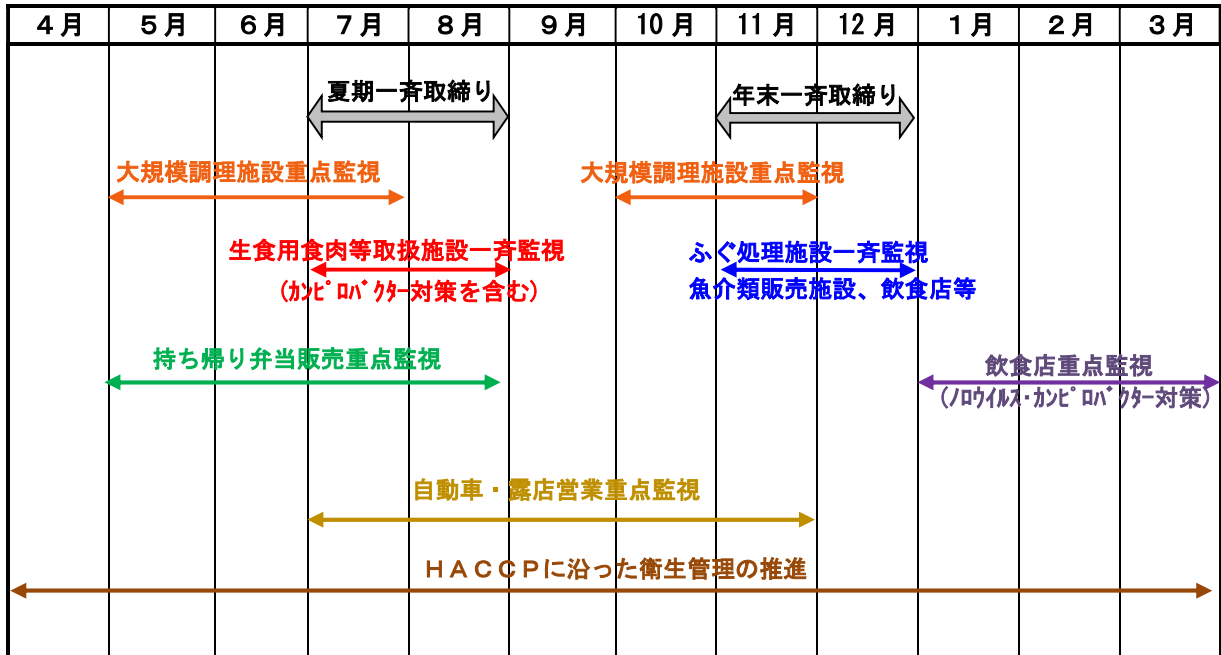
| 4月 | 5月 | 6月 | 7月 | 8月 | 9月 | 10月 | 11月 | 12月 | 1月 | 2月 | 3月 |
|---|---|---|---|---|---|---|---|---|---|---|---|

夏期一斉取締り

年末一斉取締り

大規模調理施設重点監視

大規模調理施設重点監視

生食用食肉等取扱施設一斉監視
（カンピロバクター対策を含む）

ふぐ処理施設一斉監視
魚介類販売施設、飲食店等

持ち帰り弁当販売重点監視

飲食店重点監視
（ノロウイルス・カンピロバクター対策）

自動車・露店営業重点監視

ＨＡＣＣＰに沿った衛生管理の推進